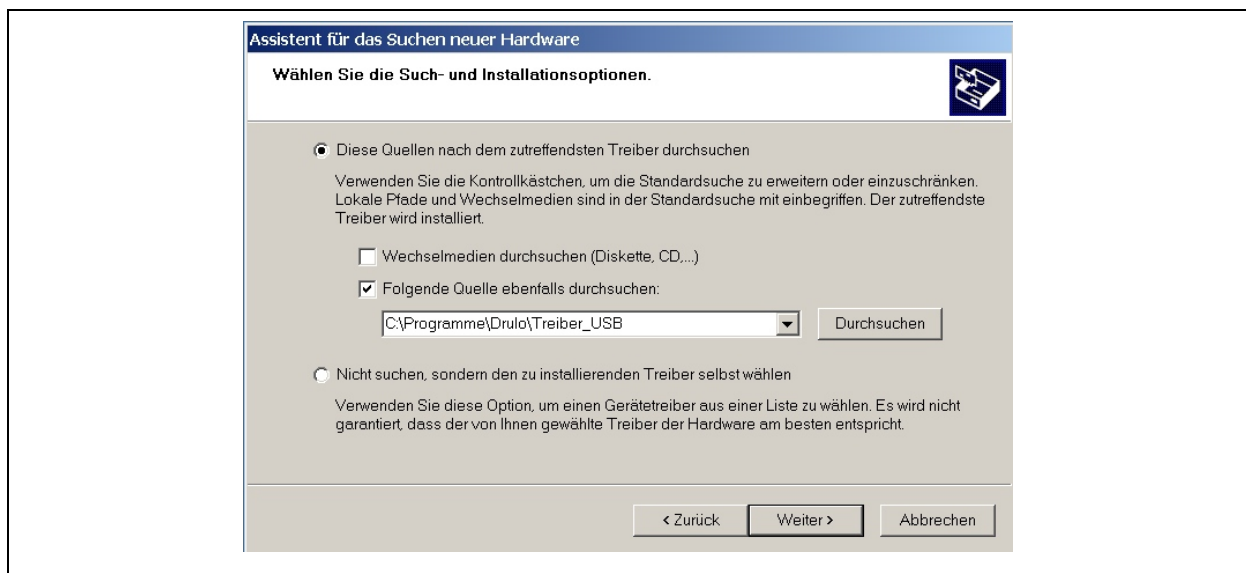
Assistent für das Suchen neuer Hardware

Wählen Sie die Such- und Installationsoptionen.

Diese Quellen nach dem zutreffendsten Treiber durchsuchen

Verwenden Sie die Kontrollkästchen, um die Standardsuche zu erweitern oder einzuschränken. Lokale Pfade und Wechselmedien sind in der Standardsuche mit einbegriffen. Der zutreffendste Treiber wird installiert.

Wechselmedien durchsuchen (Diskette, CD,...)

Folgende Quelle ebenfalls durchsuchen:

C:\Programme\Drulo\Treiber_USB

Durchsuchen

Nicht suchen, sondern den zu installierenden Treiber selbst wählen

Verwenden Sie diese Option, um einen Gerätetreiber aus einer Liste zu wählen. Es wird nicht garantiert, dass der von Ihnen gewählte Treiber der Hardware am besten entspricht.

< Zurück

Weiter >

Abbrechen